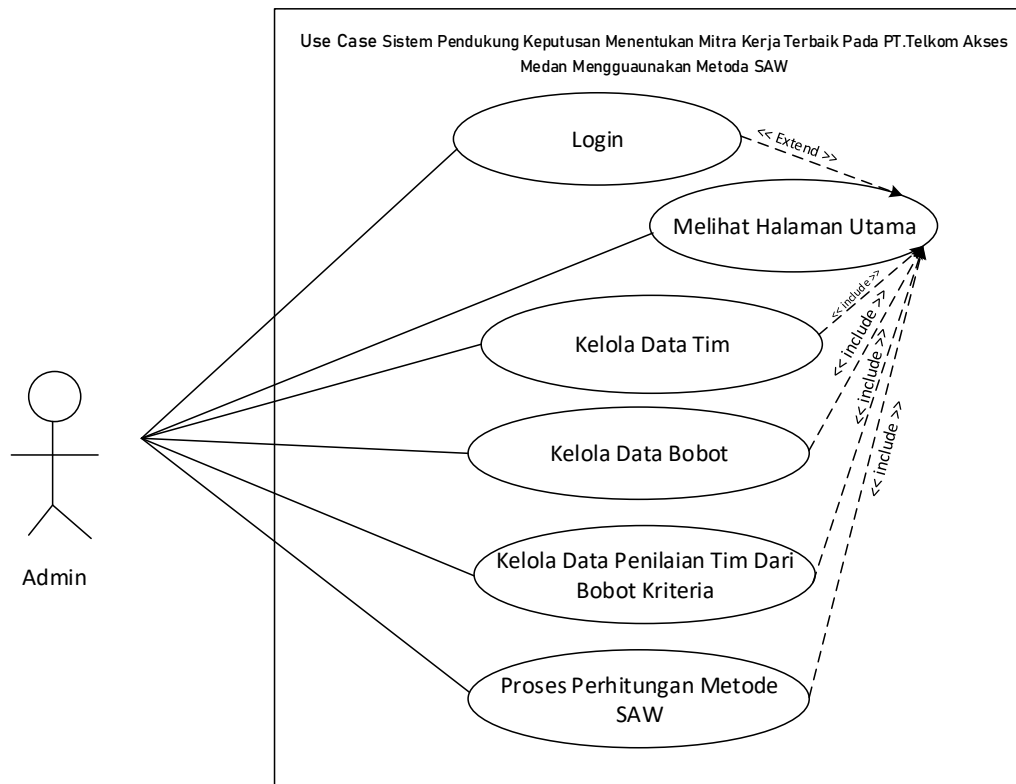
Use Case Sistem Pendukung Keputusan Menentukan Mitra Kerja Terbaik Pada PT.Telkom Akses Medan Mengguaunakan Metoda SAW

Login

<< Extend >>

Melihat Halaman Utama

<< include >>

Kelola Data Tim

<< include >>

<< include >>

<< include >>

Kelola Data Bobot

<< include >>

Kelola Data Penilaian Tim Dari Bobot Kriteria

Proses Perhitungan Metode SAW

Admin